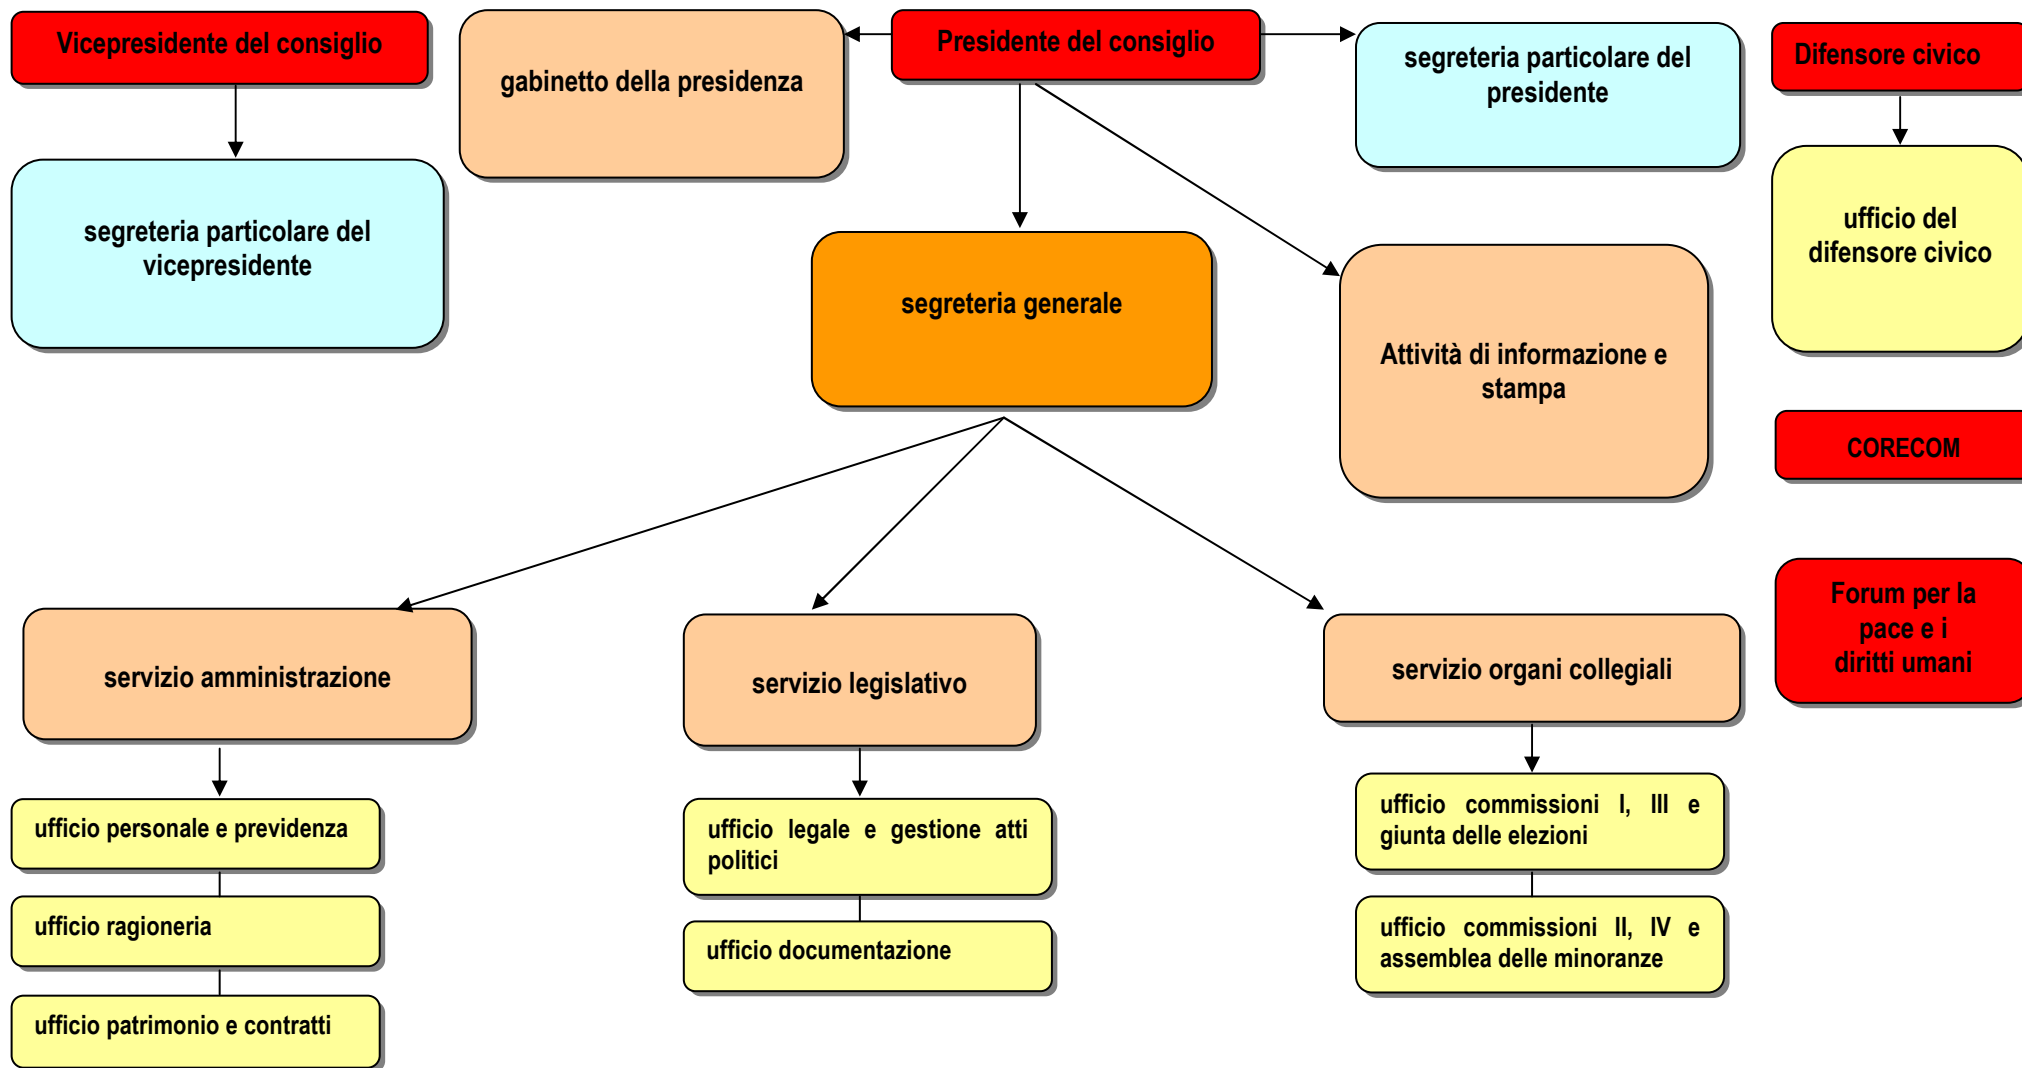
Vicepresidente del consiglio

gabinetto della presidenza

Presidente del consiglio

segreteria particolare del presidente

Difensore civico

segreteria particolare del vicepresidente

segreteria generale

Attività di informazione e stampa

ufficio del difensore civico

CORECOM

Forum per la pace e i diritti umani

servizio amministrazione

servizio legislativo

servizio organi collegiali

ufficio personale e previdenza

ufficio ragioneria

ufficio patrimonio e contratti

ufficio legale e gestione atti politici

ufficio documentazione

ufficio commissioni I, III e giunta delle elezioni

ufficio commissioni II, IV e assemblea delle minoranze